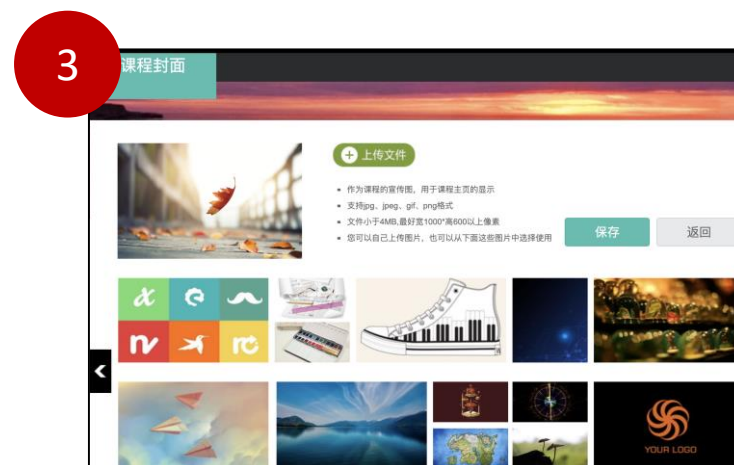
3

课程封面

上传文件

• 作为课程的宣传图，用于课程主页的显示
• 支持jpg、jpeg、gif、png格式
• 文件小于4MB,最好宽1000*高600以上像素
• 您可以自己上传图片，也可以从下面这些图片中选择使用

保存

返回

YOUR LOGO